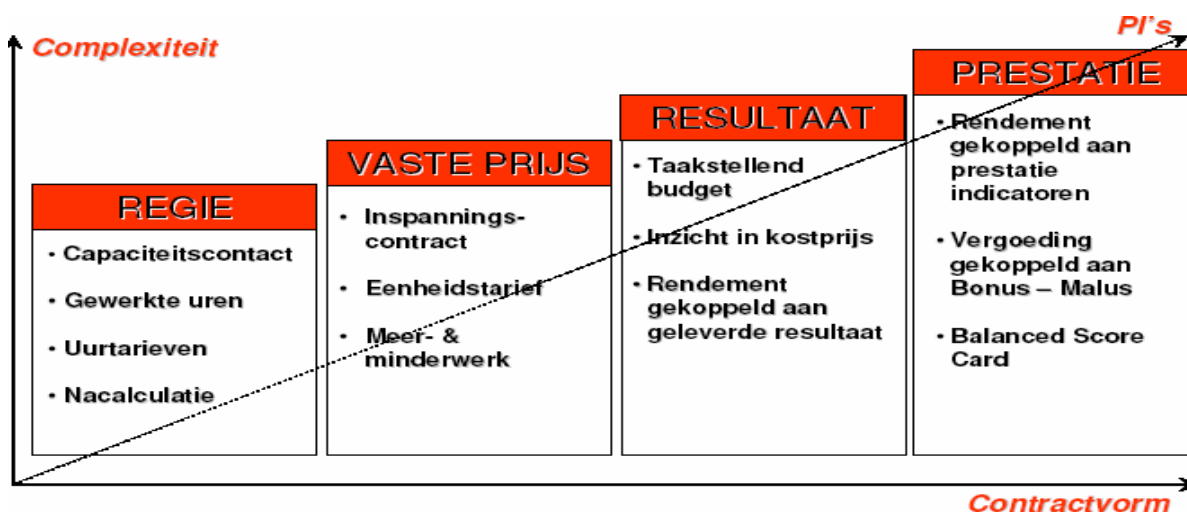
Complexiteit

PI's

REGIE
- Capaciteitscontact
- Gewerkte uren
- Uurtarieven
- Nacalculatie

VASTE PRIJS
- Inspannings-contract
- Eenheidstarief
- Meer- & minderwerk

RESULTAAT
- Taakstellend budget
- Inzicht in kostprijs
- Rendement gekoppeld aan geleverde resultaat

PRESTATIE
- Rendement gekoppeld aan prestatie indicatoren
- Vergoeding gekoppeld aan Bonus – Malus
- Balanced Score Card

Contractvorm